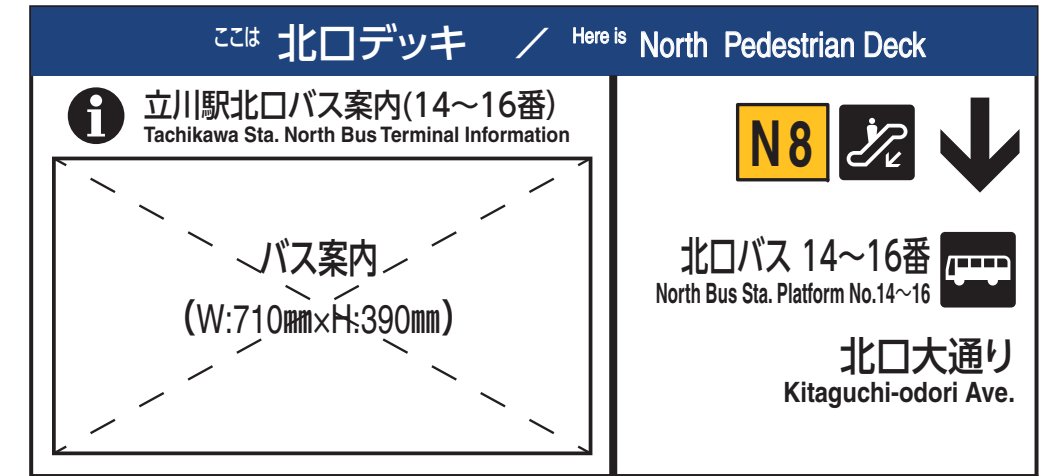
ここは 北口デッキ ／ Here is North Pedestrian Deck

立川駅北口バス案内(14～16番)
Tachikawa Sta. North Bus Terminal Information

バス案内
(W:710㎜×H:390㎜)

N8

北口バス 14～16番
North Bus Sta. Platform No.14～16

北口大通り
Kitaguchi-odori Ave.